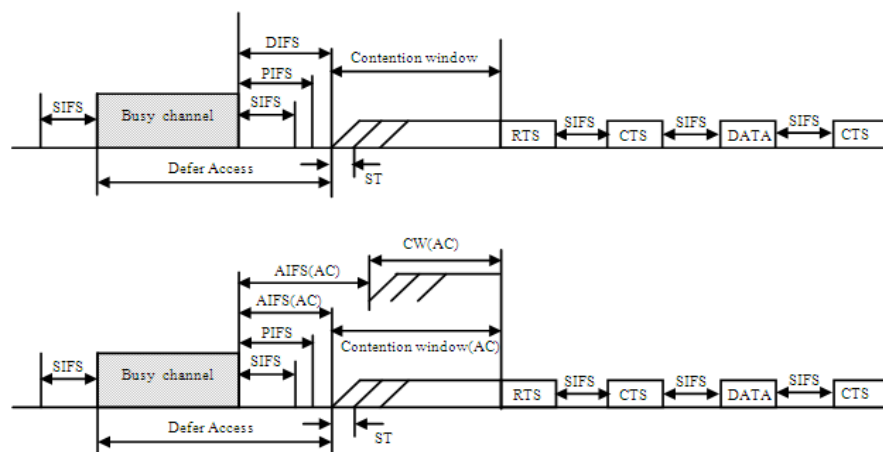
DIFS

Contention window

PIFS

SIFS

SIFS

Busy channel

RTS

SIFS

CTS

SIFS

DATA

SIFS

CTS

Defer Access

ST

CW(AC)

AIFS(AC)

AIFS(AC)

PIFS

Contention window(AC)

SIFS

SIFS

Busy channel

RTS

SIFS

CTS

SIFS

DATA

SIFS

CTS

Defer Access

ST